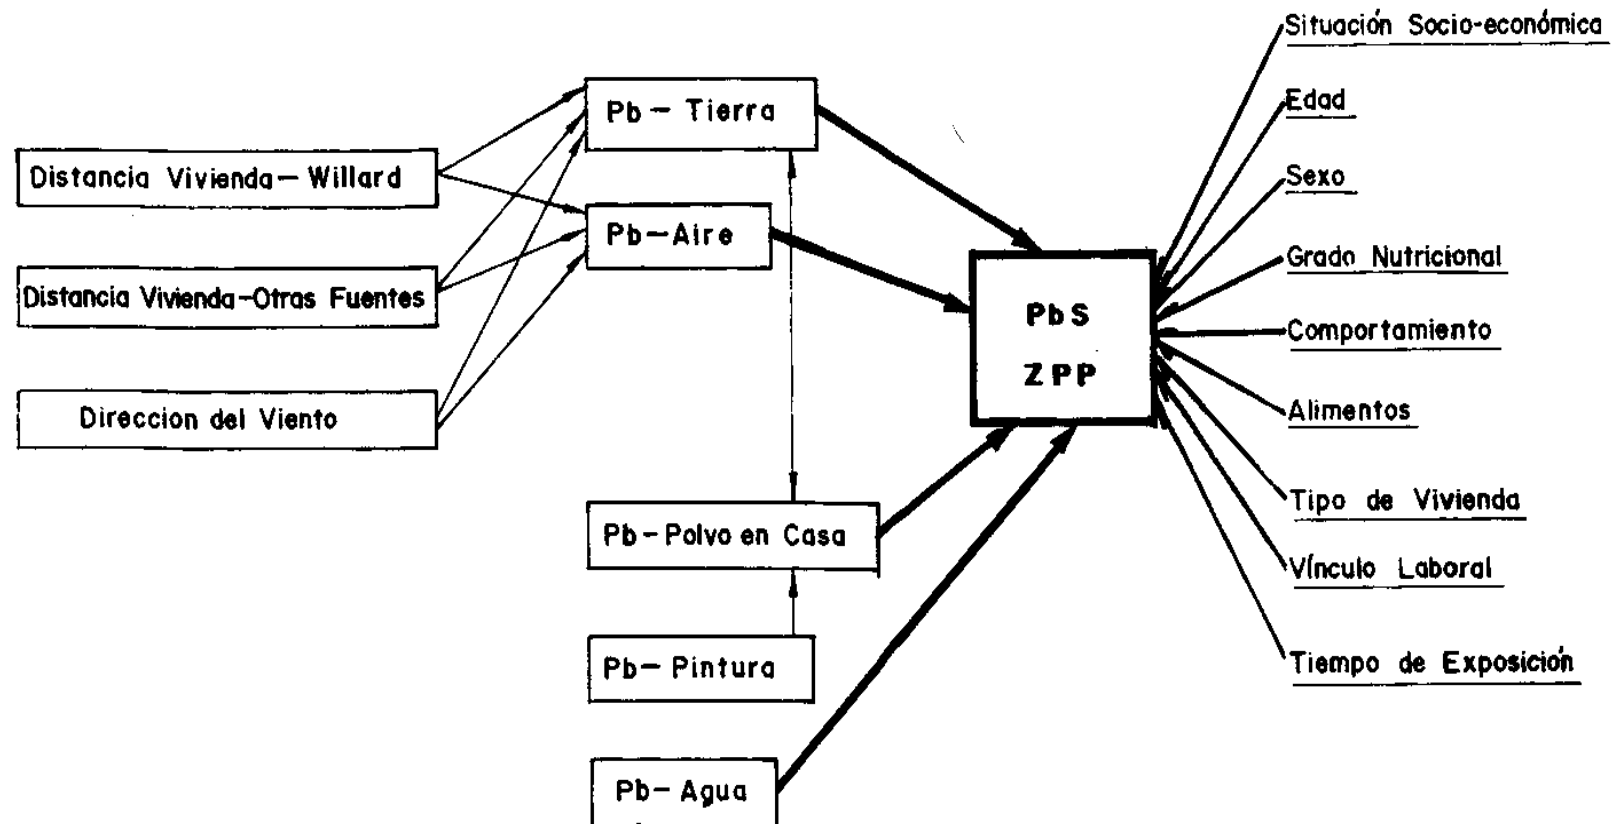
Distancia Vivienda — Willard

Distancia Vivienda-Otras Fuentes

Direccion del Viento

Pb — Tierra

Pb—Aire

Pb - Polvo en Casa

Pb— Pintura

Pb— Agua

PbS
ZPP

Situación Socio-económica

Edad

Sexo

Grado Nutricional

Comportamiento

Alimentos

Tipo de Vivienda

Vínculo Laboral

Tiempo de Exposición